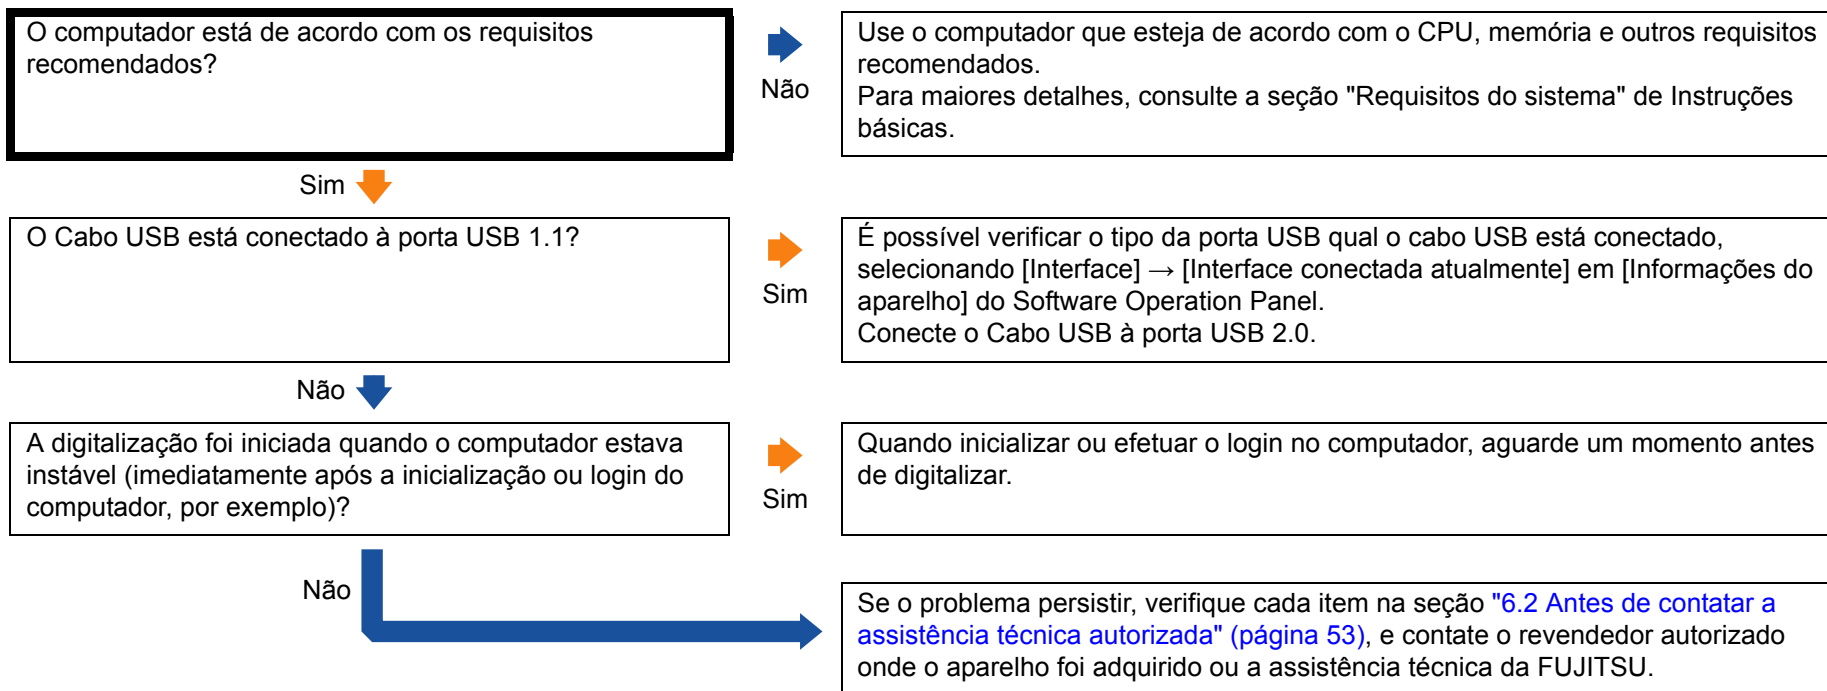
O computador está de acordo com os requisitos recomendados?

Não

Use o computador que esteja de acordo com o CPU, memória e outros requisitos recomendados.
Para maiores detalhes, consulte a seção "Requisitos do sistema" de Instruções básicas.

Sim

O Cabo USB está conectado à porta USB 1.1?

Sim

É possível verificar o tipo da porta USB qual o cabo USB está conectado, selecionando [Interface] → [Interface conectada atualmente] em [Informações do aparelho] do Software Operation Panel.
Conecte o Cabo USB à porta USB 2.0.

Não

A digitalização foi iniciada quando o computador estava instável (imediatamente após a inicialização ou login do computador, por exemplo)?

Sim

Quando inicializar ou efetuar o login no computador, aguarde um momento antes de digitalizar.

Não

Se o problema persistir, verifique cada item na seção "6.2 Antes de contatar a assistência técnica autorizada" (página 53), e contate o revendedor autorizado onde o aparelho foi adquirido ou a assistência técnica da FUJITSU.